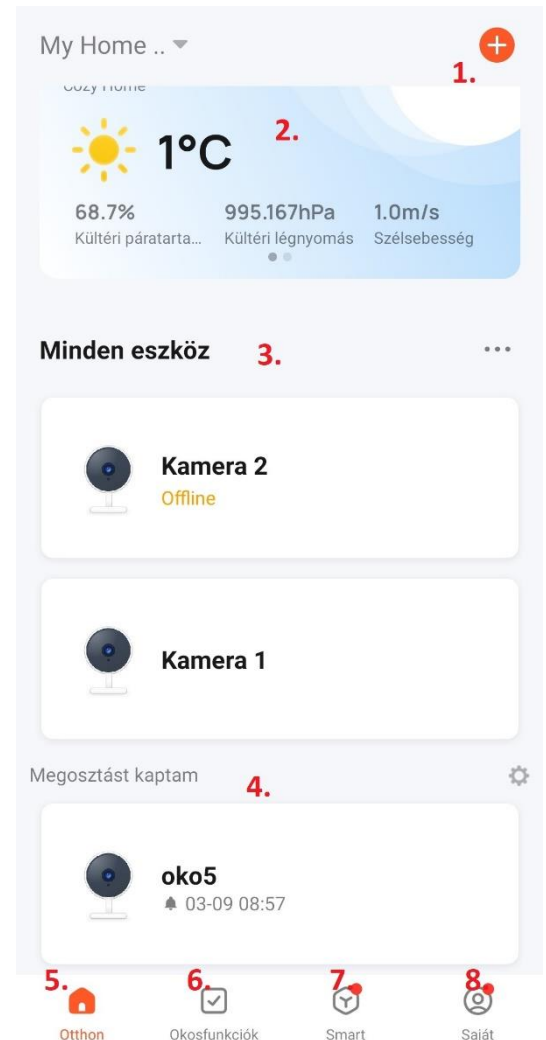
My Home ..

1.

Cozy Home

1°C

2.

68.7%
Kültéri páratarta...

995.167hPa
Kültéri légnyomás

1.0m/s
Szélsebesség

Minden eszköz

3.

...

Kamera 2
Offline

Kamera 1

Megosztást kaptam

4.

oko5
03-09 08:57

5.
Otthon

6.
Okosfunkciók

7.
Smart

8.
Saját